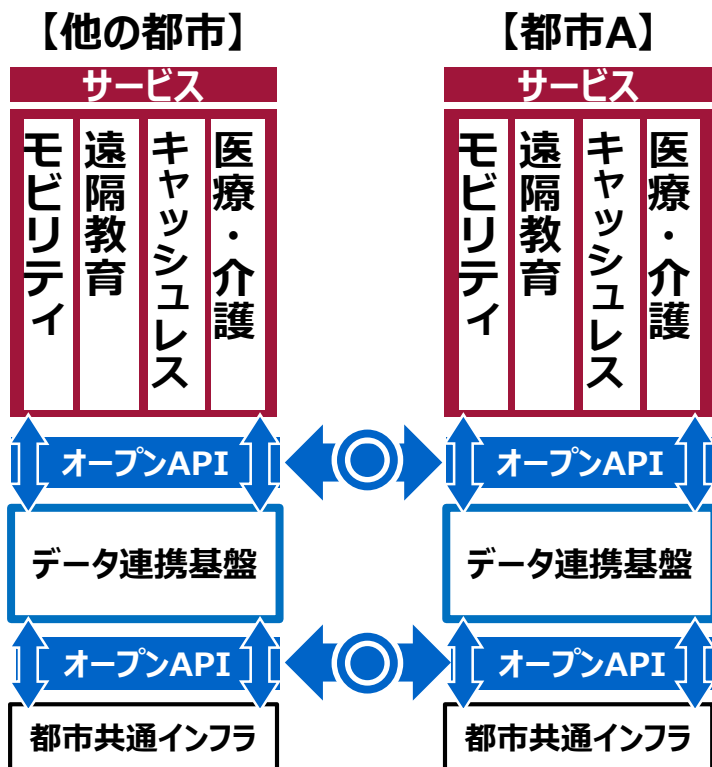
【他の都市】

サービス

モビリティ

遠隔教育

キャッシュレス

医療・介護

オープンAPI

データ連携基盤

オープンAPI

都市共通インフラ

【都市A】

サービス

モビリティ

遠隔教育

キャッシュレス

医療・介護

オープンAPI

データ連携基盤

オープンAPI

都市共通インフラ